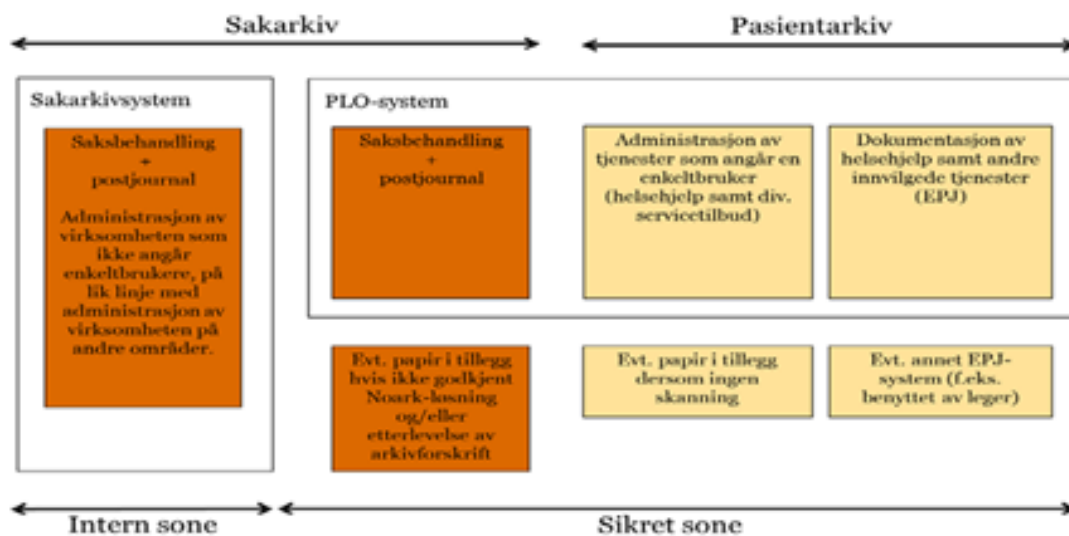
Sakarkiv

Pasientarkiv

Sakarkivsystem

Saksbehandling + postjournal

Administrasjon av virksombeten som ikke angår enkeltbrukere, på lik linje med administrasjon av virksombeten på andre områder.

PLO-system

Saksbehandling + postjournal

Administrasjon av tjenester som angår en enkeltbruker (helsehjelp samt div. servicetilbud)

Dokumentasjon av helsehjelp samt andre innvilgede tjenester (EPJ)

Evt. papir i tillegg hvis ikke godkjent Noark-løsning og/eller etterlevelse av arkivforskrift

Evt. papir i tillegg dersom ingen skanning

Evt. annet EPJ-system (f.eks. benyttet av leger)

Intern sone

Sikret sone